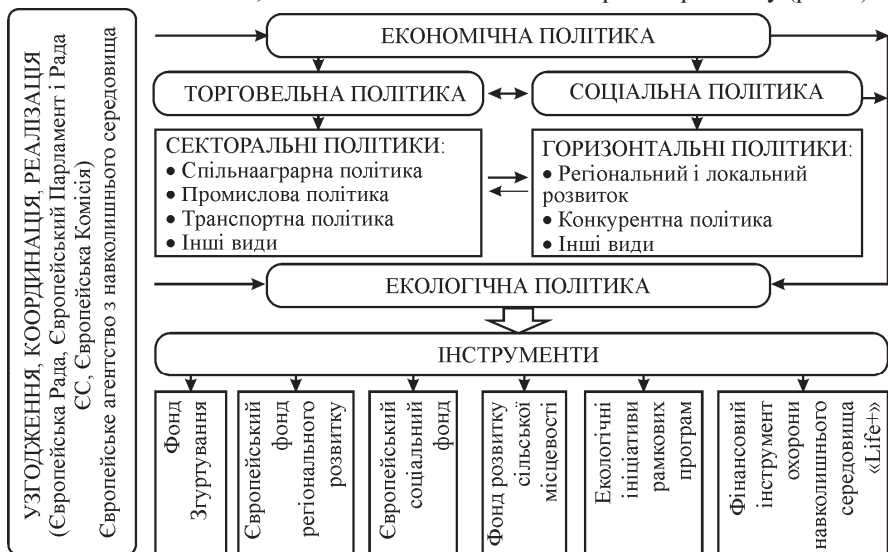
УЗГОДЖЕННЯ, КООРДИНАЦІЯ, РЕАЛІЗАЦІЯ (Європейська Рада, Європейський Парламент і Рада ЄС, Європейська Комісія) Європейське агентство з навколишнього середовища

ЕКОНОМІЧНА ПОЛІТИКА

ТОРГОВЕЛЬНА ПОЛІТИКА

СОЦІАЛЬНА ПОЛІТИКА

СЕКТОРАЛЬНІ ПОЛІТИКИ:
• Спільнааграрна політика
• Промислова політика
• Транспортна політика
• Інші види

ГОРИЗОНТАЛЬНІ ПОЛІТИКИ:
• Регіональний і локальний розвиток
• Конкурентна політика
• Інші види

ЕКОЛОГІЧНА ПОЛІТИКА

ІНСТРУМЕНТИ

Фонд Згуртування

Європейський фонд регіонального розвитку

Європейський соціальний фонд

Фонд розвитку сільської місцевості

Екологічні ініціативи рамкових програм

Фінансовий інструмент охорони навколишнього середовища «Life+»